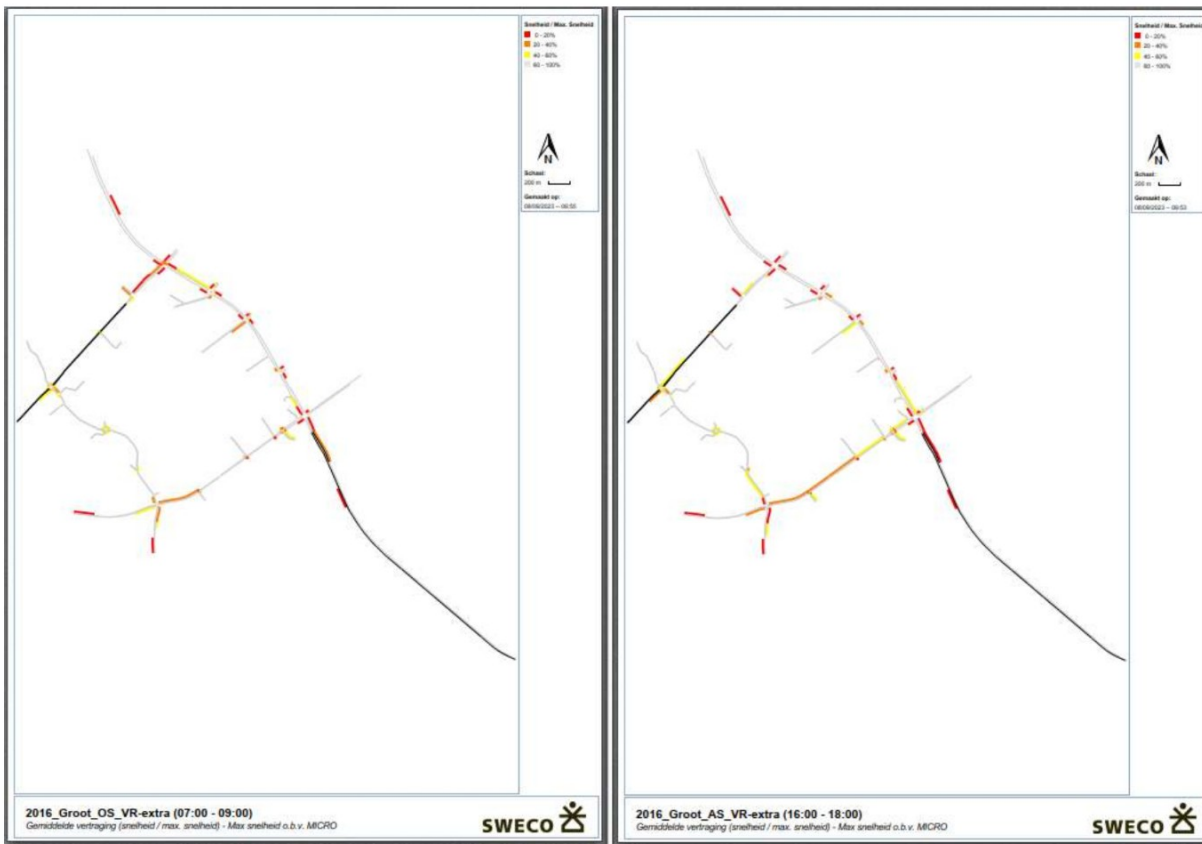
Snelheid / Max. Snelheid
0 - 20%
20 - 40%
40 - 60%
60 - 100%

N

Schaal:
200 m

Gemaakt op:
08/09/2023 – 06:55

2016_Groot_OS_VR-extra (07:00 - 09:00)
Gemiddelde vertraging (snelheid / max. snelheid) - Max snelheid o.b.v. MICRO

SWECO

Snelheid / Max. Snelheid
0 - 20%
20 - 40%
40 - 60%
60 - 100%

N

Schaal:
200 m

Gemaakt op:
08/09/2023 – 06:53

2016_Groot_AS_VR-extra (16:00 - 18:00)
Gemiddelde vertraging (snelheid / max. snelheid) - Max snelheid o.b.v. MICRO

SWECO